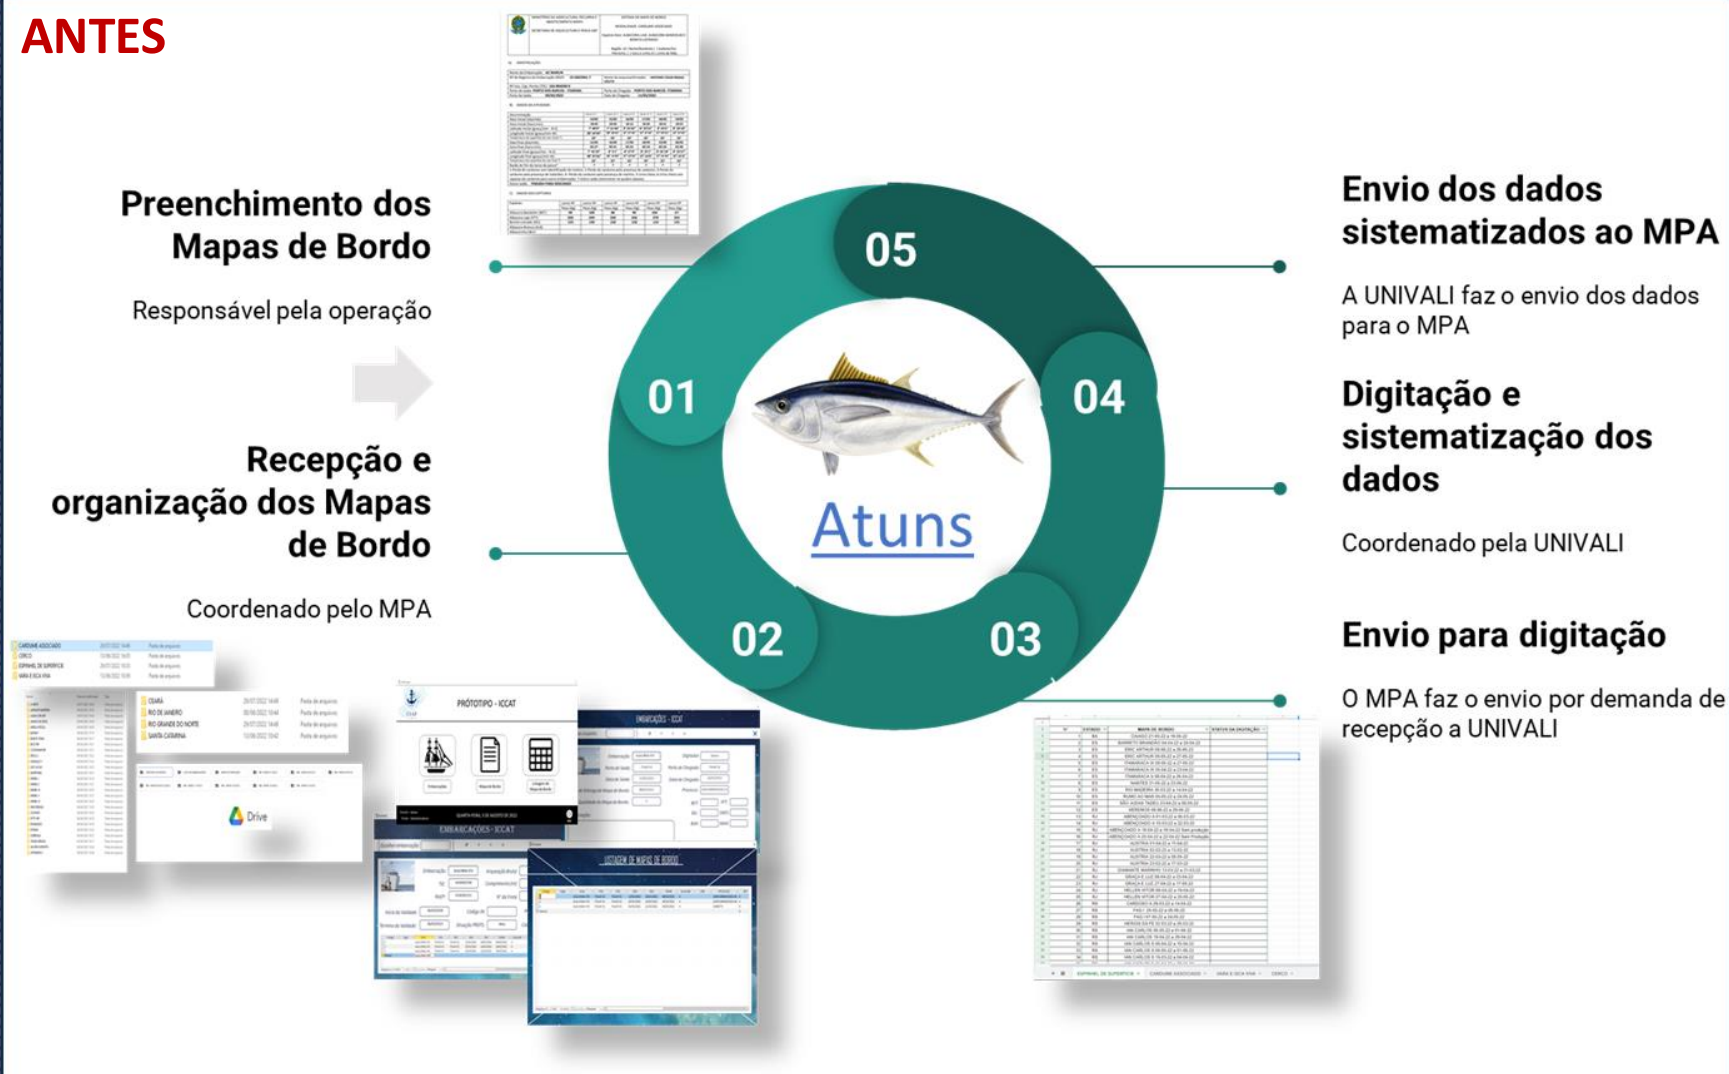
ANTES

Preenchimento dos Mapas de Bordo

Responsável pela operação

Recepção e organização dos Mapas de Bordo

Coordenado pelo MPA

05

01

04

02

03

Atuns

Envio dos dados sistematizados ao MPA

A UNIVALI faz o envio dos dados para o MPA

Digitação e sistematização dos dados

Coordenado pela UNIVALI

Envio para digitação

O MPA faz o envio por demanda de recepção a UNIVALI

PROTÓTIPO - ICCAT

EMBARCAÇÕES - ICCAT

LISTAGEM DE MAPAS DE BORDO

Drive